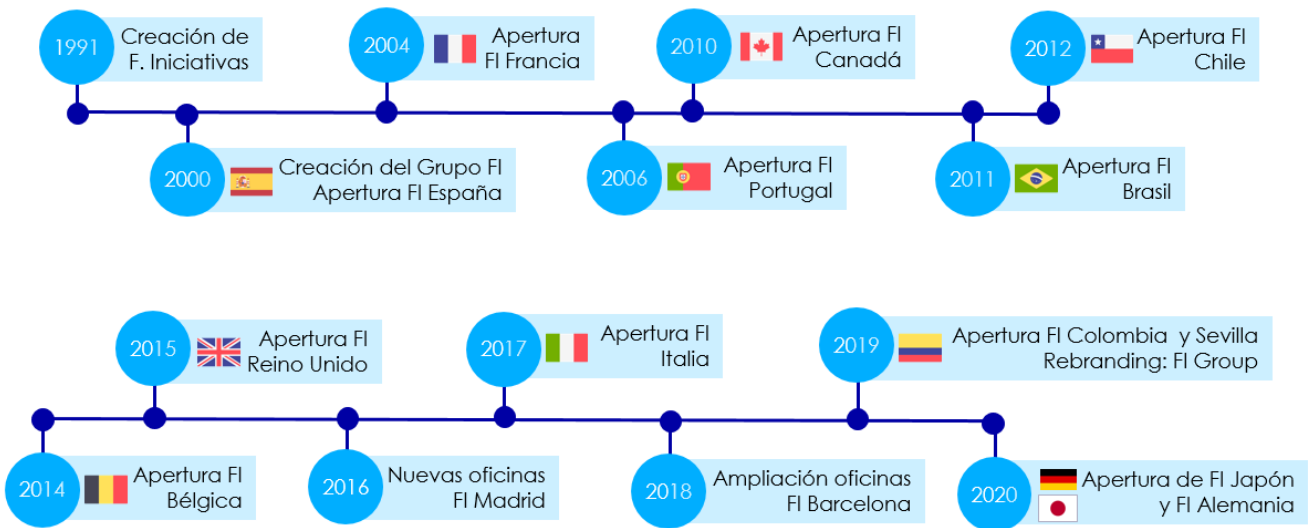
1991 Creación de F. Iniciativas

2004 Apertura FI Francia

2010 Apertura FI Canadá

2012 Apertura FI Chile

2000 Creación del Grupo FI Apertura FI España

2006 Apertura FI Portugal

2011 Apertura FI Brasil

2015 Apertura FI Reino Unido

2017 Apertura FI Italia

2019 Apertura FI Colombia y Sevilla Rebranding: FI Group

2014 Apertura FI Bélgica

2016 Nuevas oficinas FI Madrid

2018 Ampliación oficinas FI Barcelona

2020 Apertura de FI Japón y FI Alemania